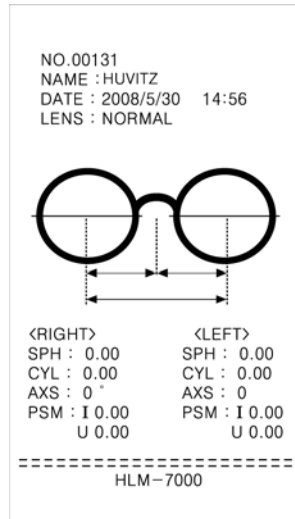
NO.00131
NAME : HUVITZ
DATE : 2008/5/30 14:56
LENS : NORMAL

<RIGHT>
SPH : 0.00
CYL : 0.00
AXS : 0 °
PSM : I 0.00
U 0.00

<LEFT>
SPH : 0.00
CYL : 0.00
AXS : 0
PSM : I 0.00
U 0.00

=====================
HLM-7000